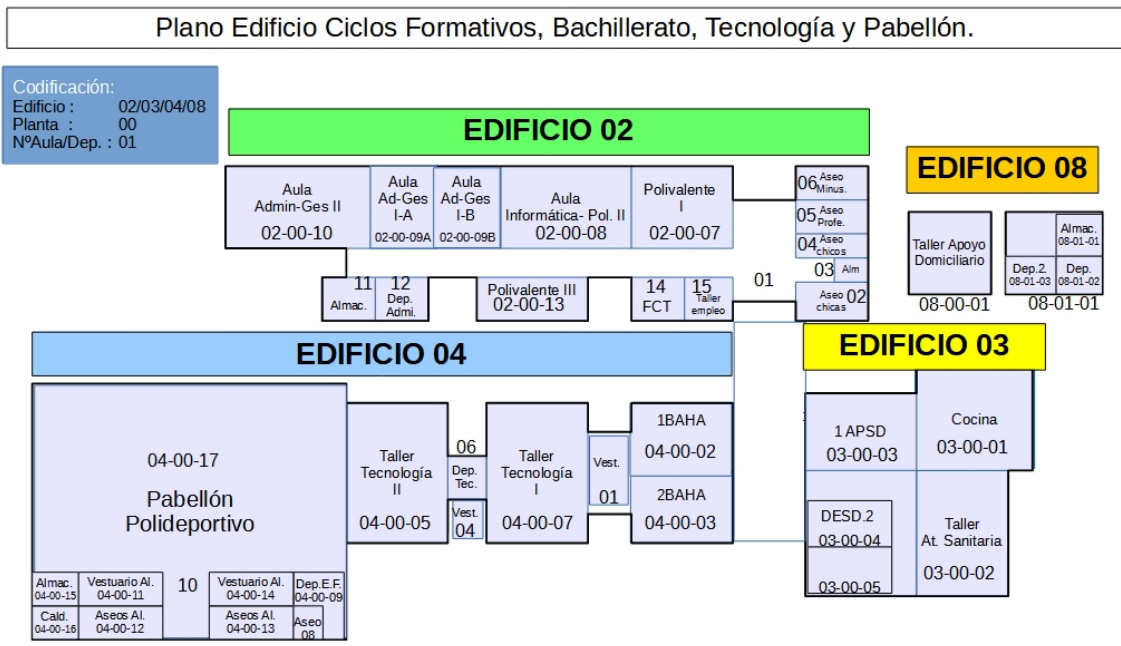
Plano Edificio Ciclos Formativos, Bachillerato, Tecnología y Pabellón.

Codificación:
Edificio : 02/03/04/08
Planta : 00
NºAula/Dep. : 01

EDIFICIO 02

Aula Admin-Ges II
02-00-10

Aula Ad-Ges I-A
02-00-09A

Aula Ad-Ges I-B
02-00-09B

Aula Informática- Pol. II
02-00-08

Polivalente I
02-00-07

06 Aseo Minus.
05 Aseo Profe.
04 Aseo chicos
03 Alm
Aseo chicas 02

01

11 Almac.
12 Dep. Admi.

Polivalente III
02-00-13

14 FCT
15 Taller empleo

EDIFICIO 08

Taller Apoyo Domiciliario
08-00-01

Almac. 08-01-01
Dep.2. 08-01-03
Dep. 08-01-02
08-01-01

EDIFICIO 04

EDIFICIO 03

04-00-17
Pabellón Polideportivo

Almac. 04-00-15
Vestuario Al. 04-00-11
10
Vestuario Al. 04-00-14
Dep.E.F. 04-00-09
Cald. 04-00-16
Aseos Al. 04-00-12
Aseos Al. 04-00-13
Aseo 08

Taller Tecnología II
04-00-05

06
Dep. Tec.

Vest. 04

Taller Tecnología I
04-00-07

Vest.
01

1BAHA
04-00-02

2BAHA
04-00-03

1 APSD
03-00-03

Cocina
03-00-01

DESD.2
03-00-04

03-00-05

Taller At. Sanitaria
03-00-02